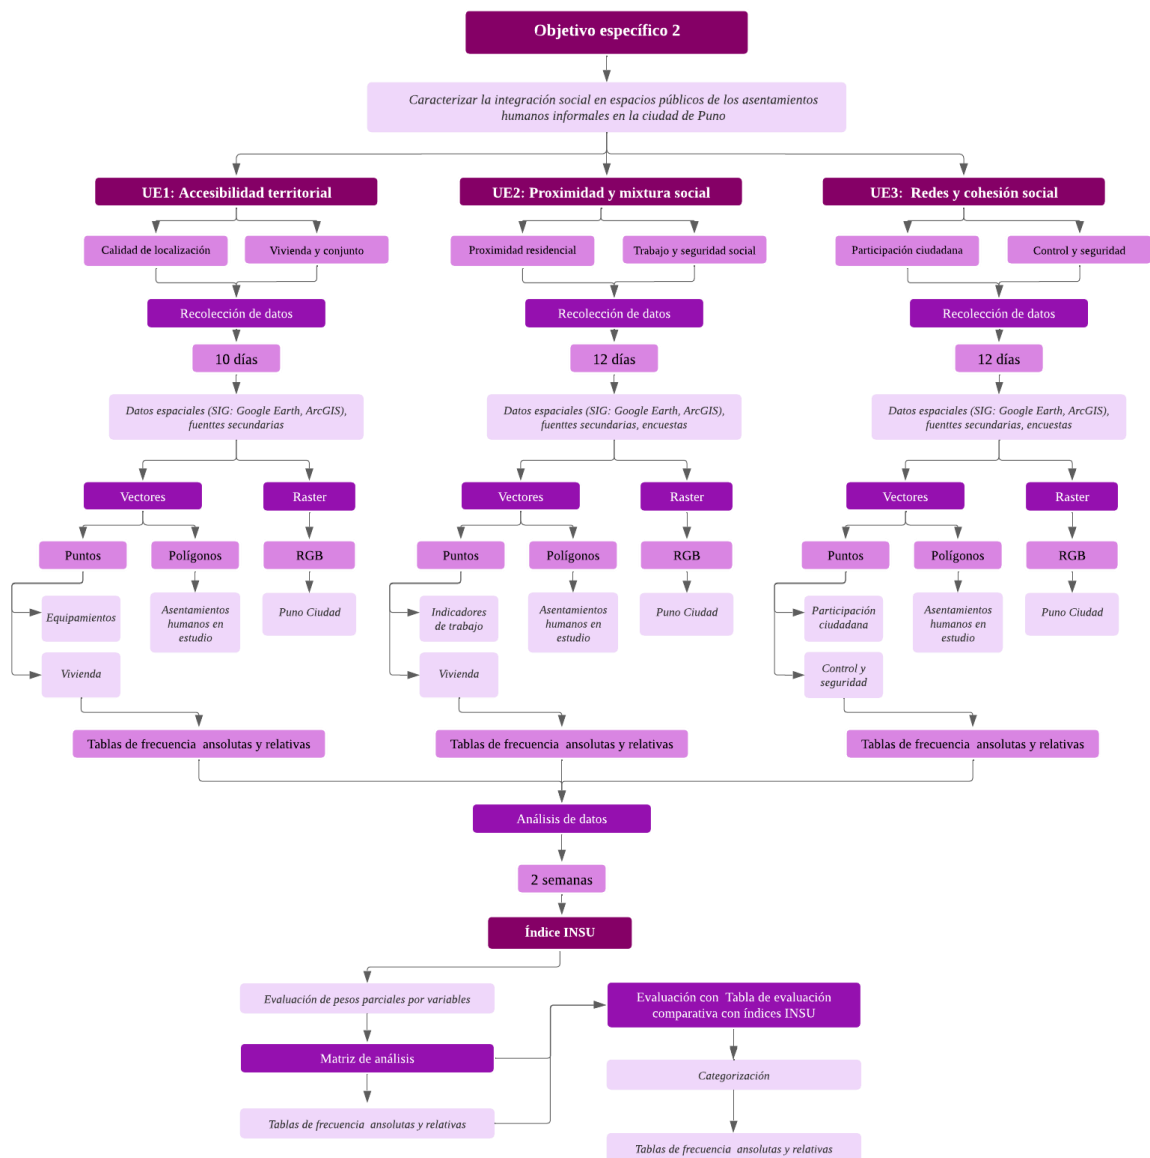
Objetivo específico 2

Caracterizar la integración social en espacios públicos de los asentamientos humanos informales en la ciudad de Puno

UE1: Accesibilidad territorial

Calidad de localización

Vivienda y conjunto

Recolección de datos

10 días

Datos espaciales (SIG: Google Earth, ArcGIS), fuenttes secundarias

Vectores

Raster

Puntos

Polígonos

RGB

Equipamientos

Asentamientos humanos en estudio

Puno Ciudad

Vivienda

Tablas de frecuencia ansolutas y relativas

UE2: Proximidad y mixtura social

Proximidad residencial

Trabajo y seguridad social

Recolección de datos

12 días

Datos espaciales (SIG: Google Earth, ArcGIS), fuenttes secundarias, encuestas

Vectores

Raster

Puntos

Polígonos

RGB

Indicadores de trabajo

Asentamientos humanos en estudio

Puno Ciudad

Vivienda

Tablas de frecuencia ansolutas y relativas

UE3: Redes y cohesión social

Participación ciudadana

Control y seguridad

Recolección de datos

12 días

Datos espaciales (SIG: Google Earth, ArcGIS), fuentes secundarias, encuestas

Vectores

Raster

Puntos

Polígonos

RGB

Participación ciudadana

Asentamientos humanos en estudio

Puno Ciudad

Control y seguridad

Tablas de frecuencia ansolutas y relativas

Análisis de datos

2 semanas

Índice INSU

Evaluación de pesos parciales por variables

Matriz de análisis

Tablas de frecuencia ansolutas y relativas

Evaluación con Tabla de evaluación comparativa con índices INSU

Categorización

Tablas de frecuencia ansolutas y relativas